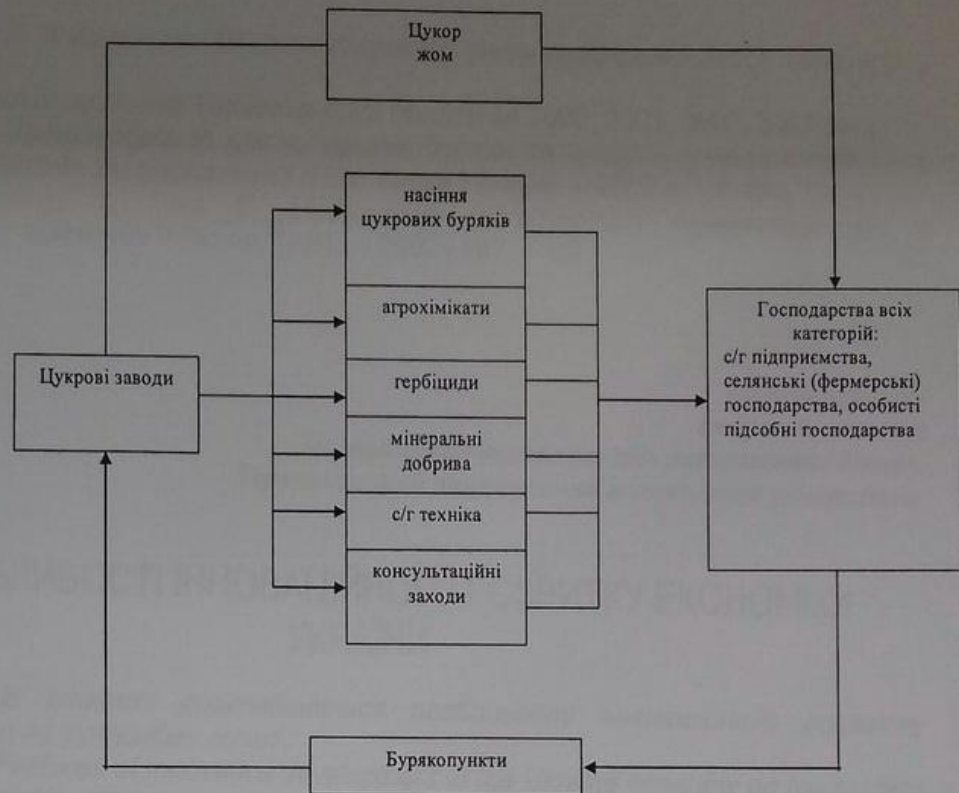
Цукор
жом

насіння
цукрових буряків

агрохімікати

гербіциди

мінеральні
добрива

с/г техніка

консультаційні
заходи

Цукрові заводи

Господарства всіх
категорій:
с/г підприємства,
селянські (фермерські)
господарства, особисті
підсобні господарства

Бурякопункти